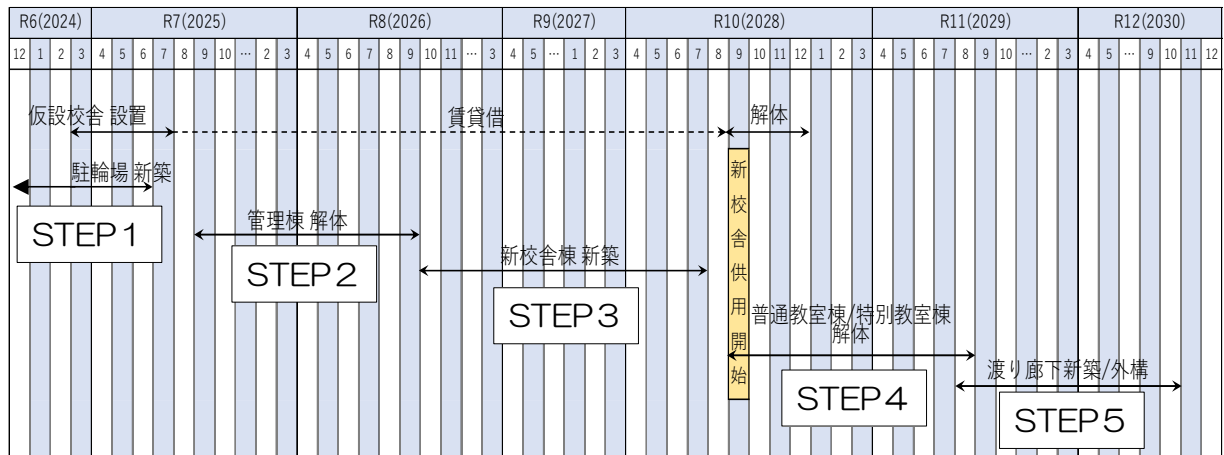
| R6(2024) | | | | R7(2025) | | | | | | | | | | R8(2026) | | | | | | | | | | R9(2027) | | | | | | | R10(2028) | | | | | | | | | | | | R11(2029) | | | | | | | | | R12(2030) | | | | | |
|---|---|---|---|---|---|---|---|---|---|---|---|---|---|---|---|---|---|---|---|---|---|---|---|---|---|---|---|---|---|---|---|---|---|---|---|---|---|---|---|---|---|---|---|---|---|---|---|---|---|---|---|---|---|---|---|---|---|---|---|
| 12 | 1 | 2 | 3 | 4 | 5 | 6 | 7 | 8 | 9 | 10 | … | 2 | 3 | 4 | 5 | 6 | 7 | 8 | 9 | 10 | 11 | … | 3 | 4 | 5 | … | 1 | 2 | 3 | 4 | 5 | 6 | 7 | 8 | 9 | 10 | 11 | 12 | 1 | 2 | 3 | 4 | 5 | 6 | 7 | 8 | 9 | 10 | … | 2 | 3 | 4 | 5 | … | 9 | 10 | 11 | 12 |

仮設校舎 設置

賃貸借

解体

駐輪場 新築

STEP1

管理棟 解体

STEP2

新校舎棟 新築

STEP3

新校舎供用開始

普通教室棟/特別教室棟 解体

STEP4

渡り廊下新築/外構

STEP5